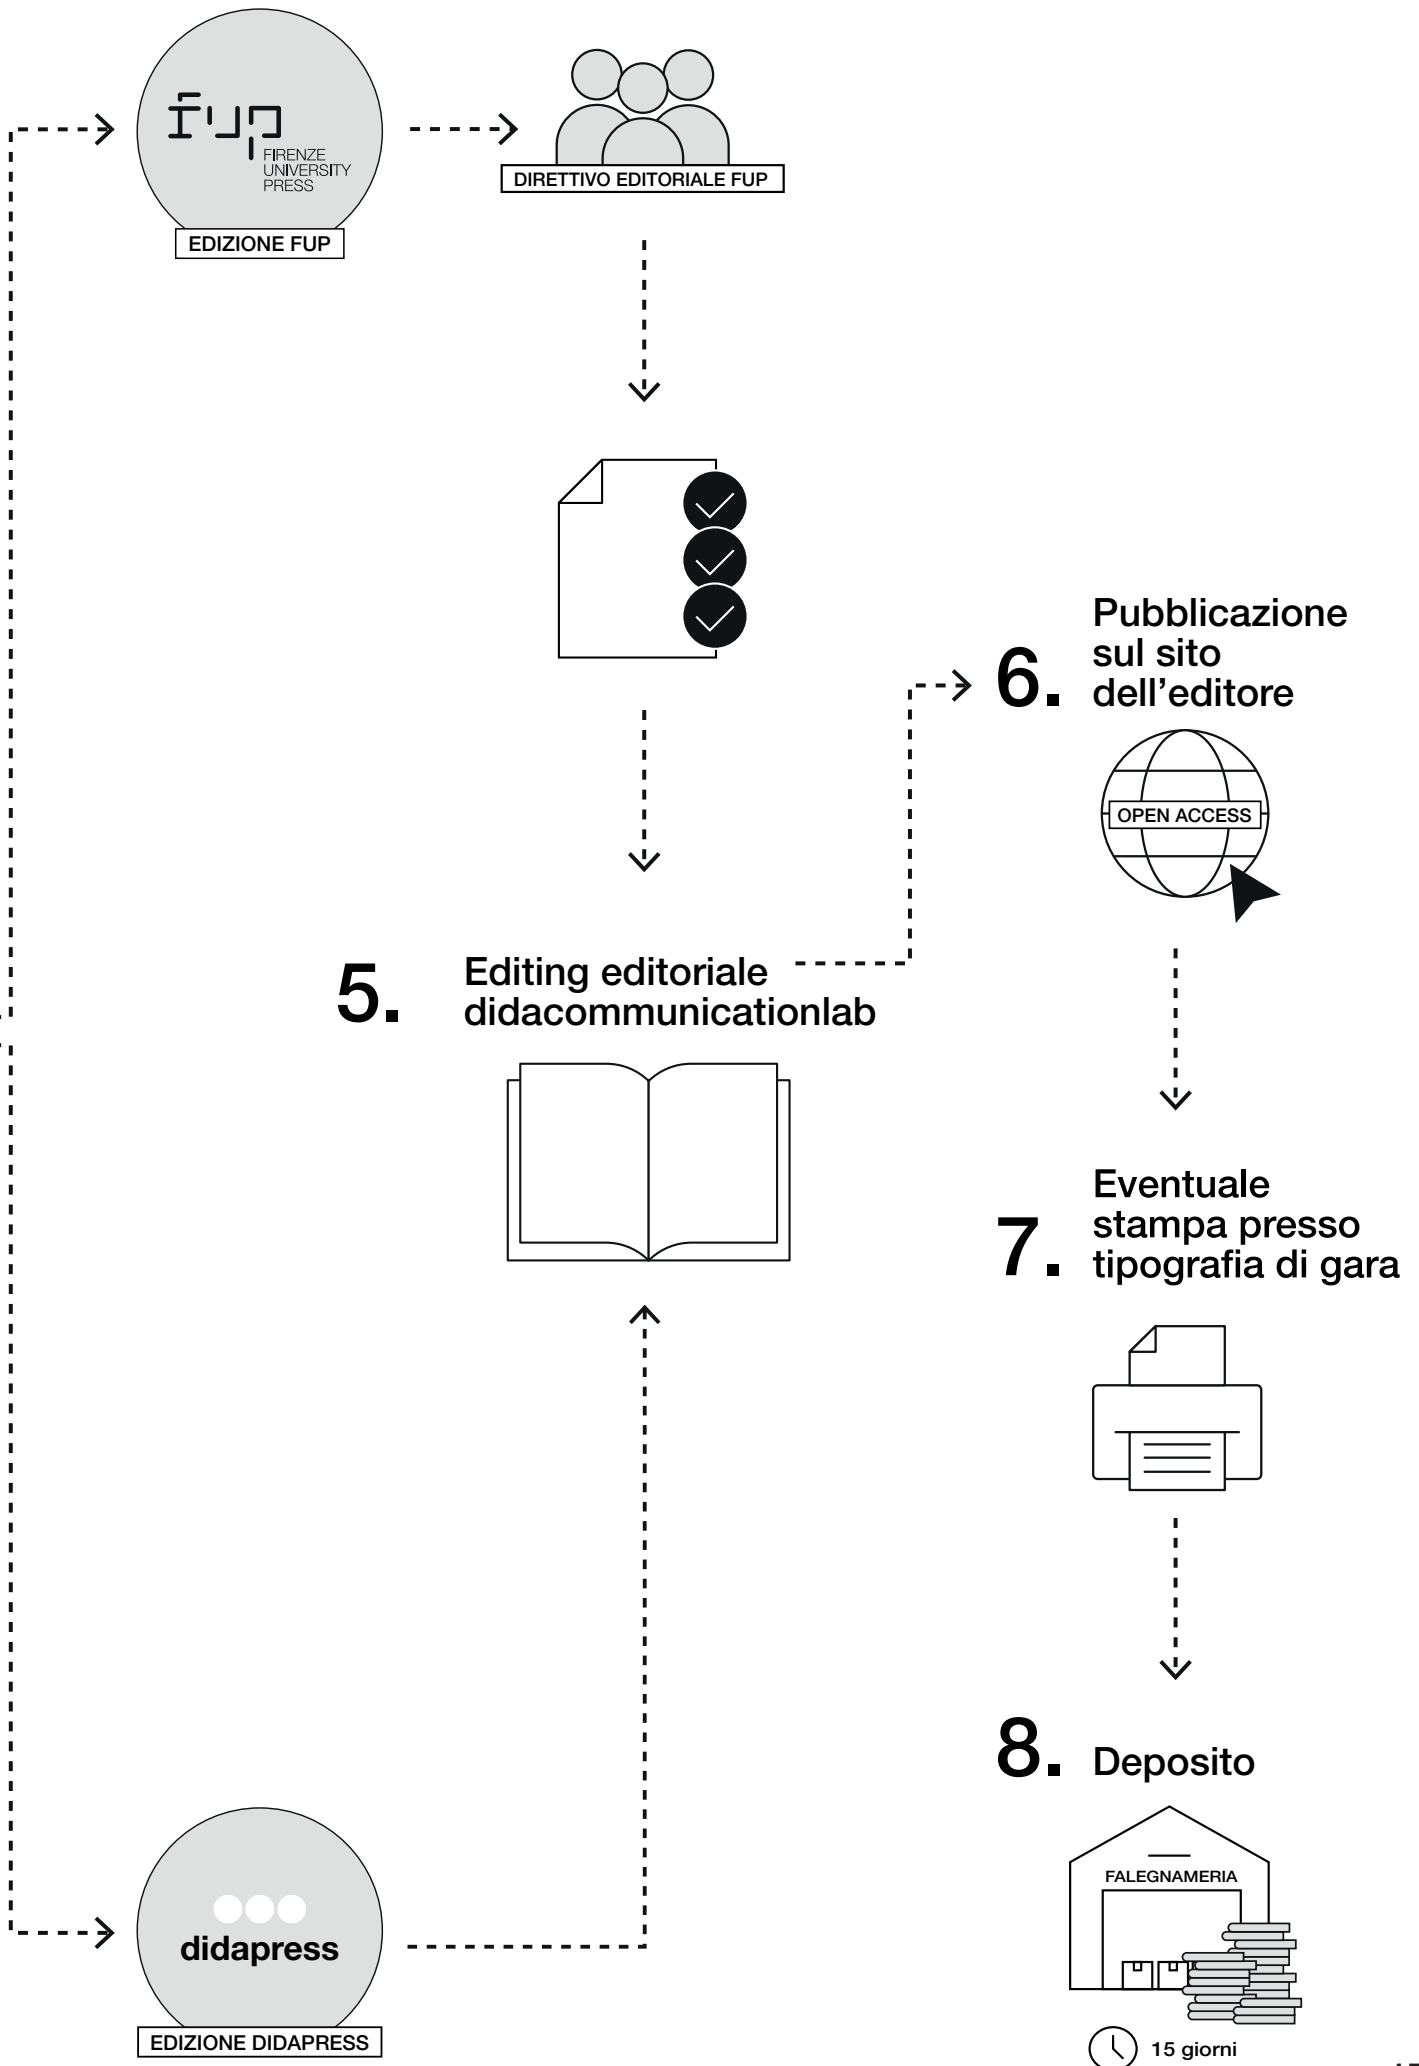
fup FIRENZE UNIVERSITY PRESS

EDIZIONE FUP

DIRETTIVO EDITORIALE FUP

6. Pubblicazione sul sito dell’editore

OPEN ACCESS

5. Editing editoriale didacommunicationlab

7. Eventuale stampa presso tipografia di gara

8. Deposito

FALEGNAMERIA

15 giorni

didapress

EDIZIONE DIDAPRESS